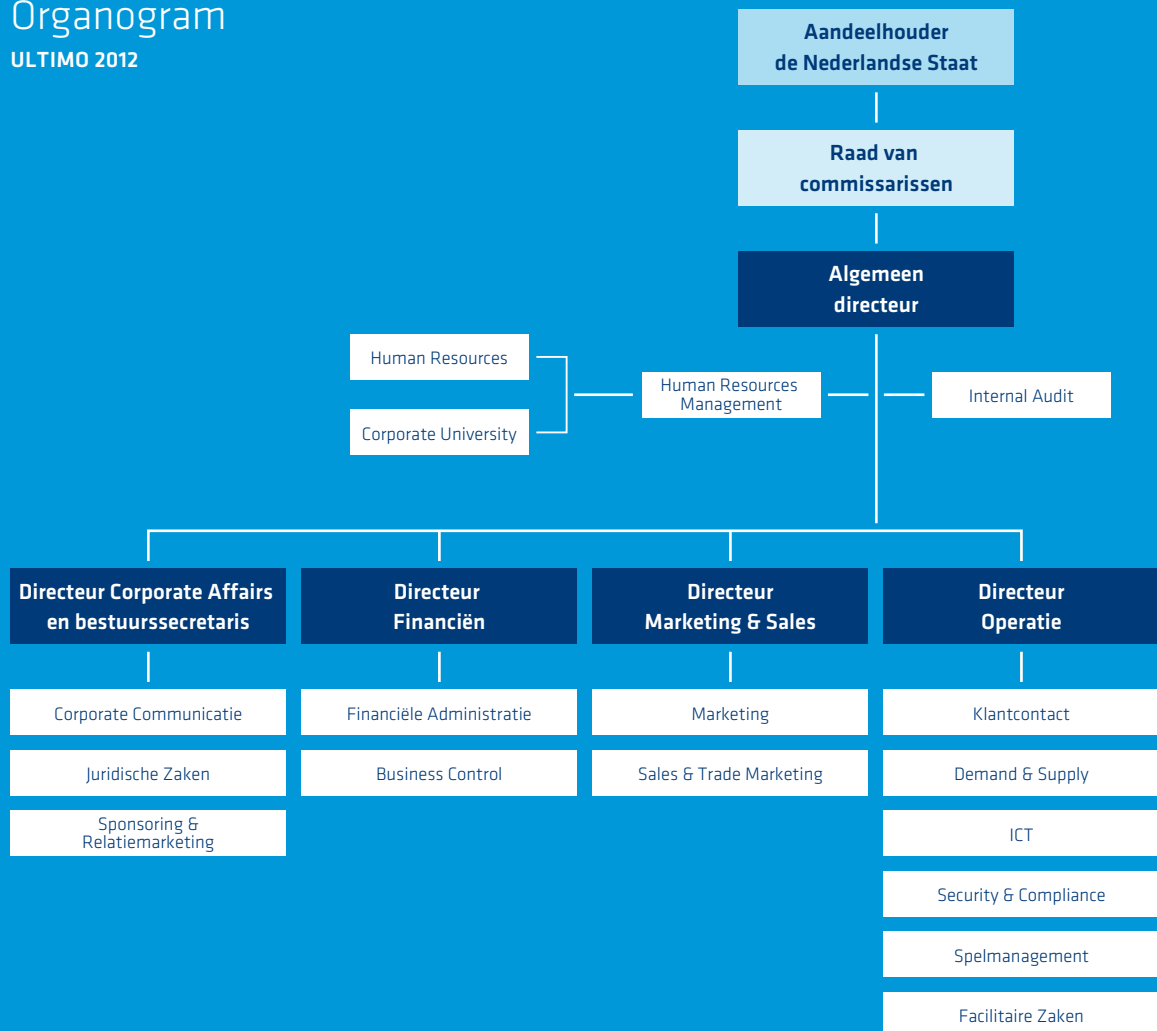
Organogram
ULTIMO 2012

Aandeelhouder de Nederlandse Staat

Raad van commissarissen

Algemeen directeur

Human Resources

Corporate University

Human Resources Management

Internal Audit

Directeur Corporate Affairs en bestuurssecretaris

Corporate Communicatie

Juridische Zaken

Sponsoring & Relatiemarketing

Directeur Financiën

Financiële Administratie

Business Control

Directeur Marketing & Sales

Marketing

Sales & Trade Marketing

Directeur Operatie

Klantcontact

Demand & Supply

ICT

Security & Compliance

Spelmanagement

Facilitaire Zaken